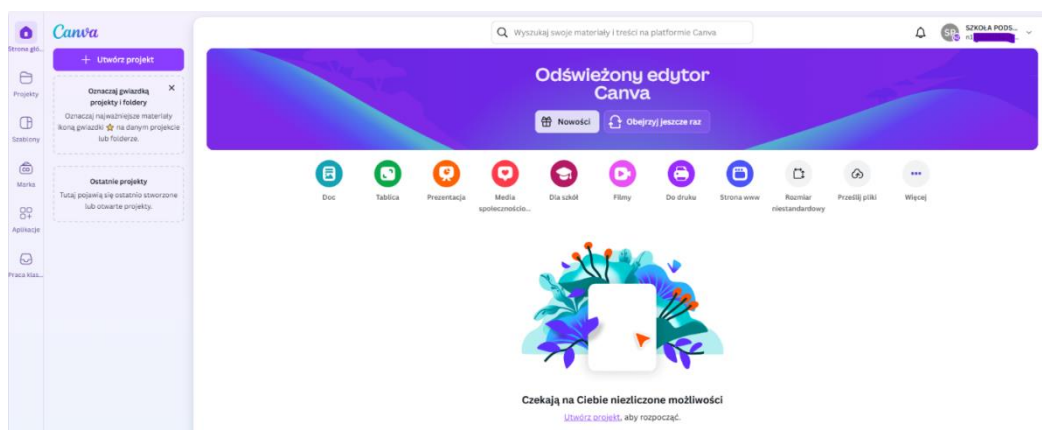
Canva

Strona głó...

Projekty

Szablony

Marka

Aplikacje

Praca klas...

+ Utwórz projekt

Oznaczaj gwiazdką projekty i foldery

×

Oznaczaj najważniejsze materiały ikoną gwiazdki ☆ na danym projekcie lub folderze.

Ostatnie projekty

Tutaj pojawią się ostatnio stworzone lub otwarte projekty.

Wyszukaj swoje materiały i treści na platformie Canva

SP SZKOŁA PODS... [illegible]

Odświeżony edytor Canva

Nowości

Obejrzyj jeszcze raz

Doc

Tablica

Prezentacja

Media społecznościo...

Dla szkół

Filmy

Do druku

Strona www

Rozmiar niestandardowy

Prześlij pliki

Więcej

Czekają na Ciebie niezliczone możliwości

Utwórz projekt, aby rozpocząć.